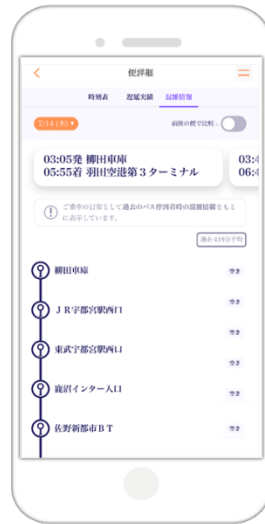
便詳細

時刻表　遅延実績　混雑情報

7/14（木）▾　前後の便で比較

03:05発 柳田車庫
05:55着 羽田空港第３ターミナル

03:4
06:4

ご乗車の目安として過去のバス停到着時の混雑情報をもとに表示しています。

過去4回分で表示

柳田車庫　空き

ＪＲ宇都宮駅西口　空き

東武宇都宮駅西口　空き

鹿沼インター入口　空き

佐野新都市ＢＴ　空き